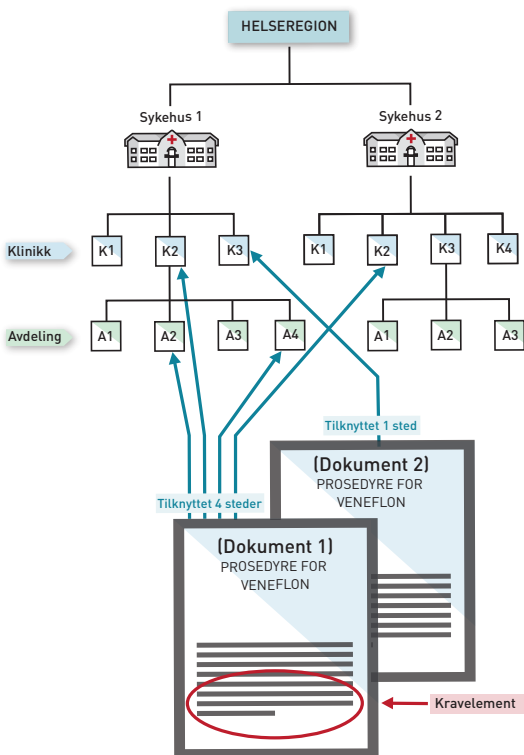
HELSEREGION

Sykehus 1

Sykehus 2

Klinikk

K1

K2

K3

K1

K2

K3

K4

Avdeling

A1

A2

A3

A4

A1

A2

A3

Tilknyttet 1 sted

Tilknyttet 4 steder

(Dokument 2)
PROSEDYRE FOR VENEFLON

(Dokument 1)
PROSEDYRE FOR VENEFLON

Kravelement